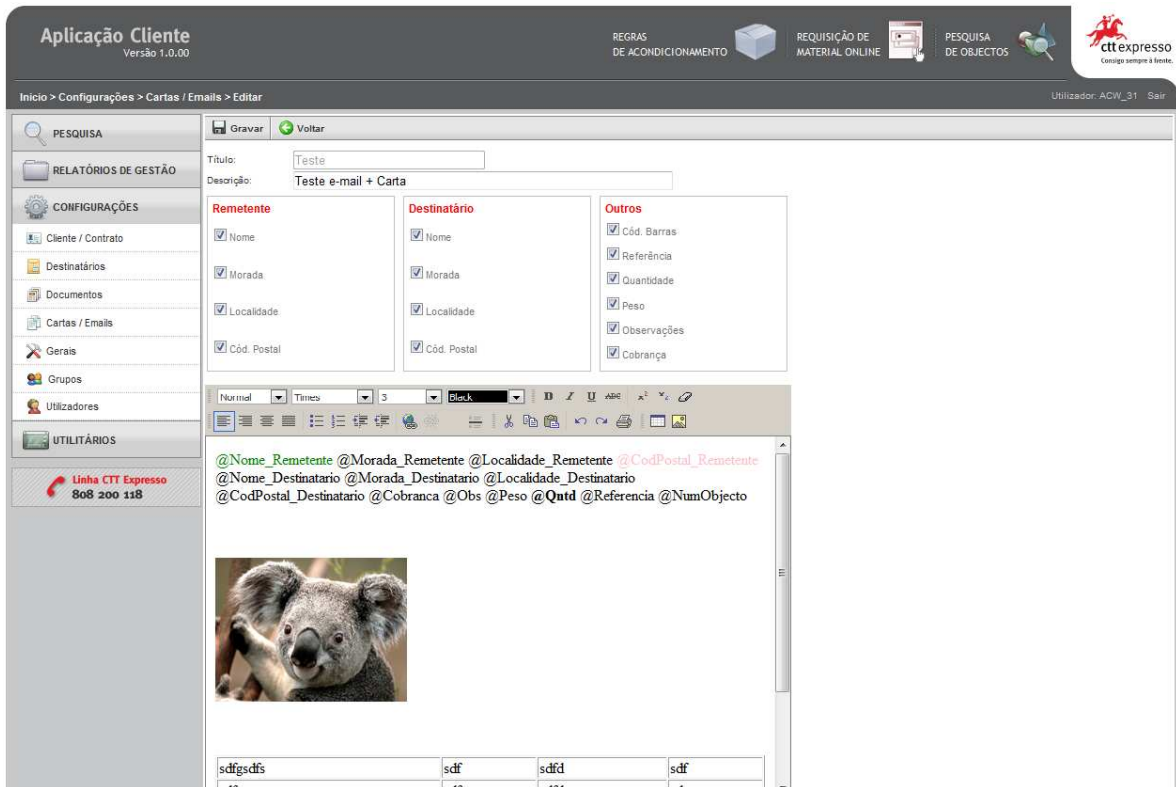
Aplicação Cliente
Versão 1.0.00

REGRAS DE ACONDICIONAMENTO
REQUISIÇÃO DE MATERIAL ONLINE
PESQUISA DE OBJECTOS

ctt expresso
Consigo sempre à frente.

Início > Configurações > Cartas / Emails > Editar

Utilizador: ACW_31 Sair

PESQUISA
RELATÓRIOS DE GESTÃO
CONFIGURAÇÕES
Cliente / Contrato
Destinatários
Documentos
Cartas / Emails
Gerais
Grupos
Utilizadores
UTILITÁRIOS

Linha CTT Expresso
808 200 118

Gravar Voltar

Título: Teste
Descrição: Teste e-mail + Carta

Remetente
Nome
Morada
Localidade
Cód. Postal

Destinatário
Nome
Morada
Localidade
Cód. Postal

Outros
Cód. Barras
Referência
Quantidade
Peso
Observações
Cobrança

Normal Times 3 Black

@Nome_Remetente @Morada_Remetente @Localidade_Remetente @CodPostal_Remetente @Nome_Destinatario @Morada_Destinatario @Localidade_Destinatario @CodPostal_Destinatario @Cobranca @Obs @Peso @Qntd @Referencia @NumObjecto

| sdfgsdfs | sdf | sdfd | sdf |
|---|---|---|---|